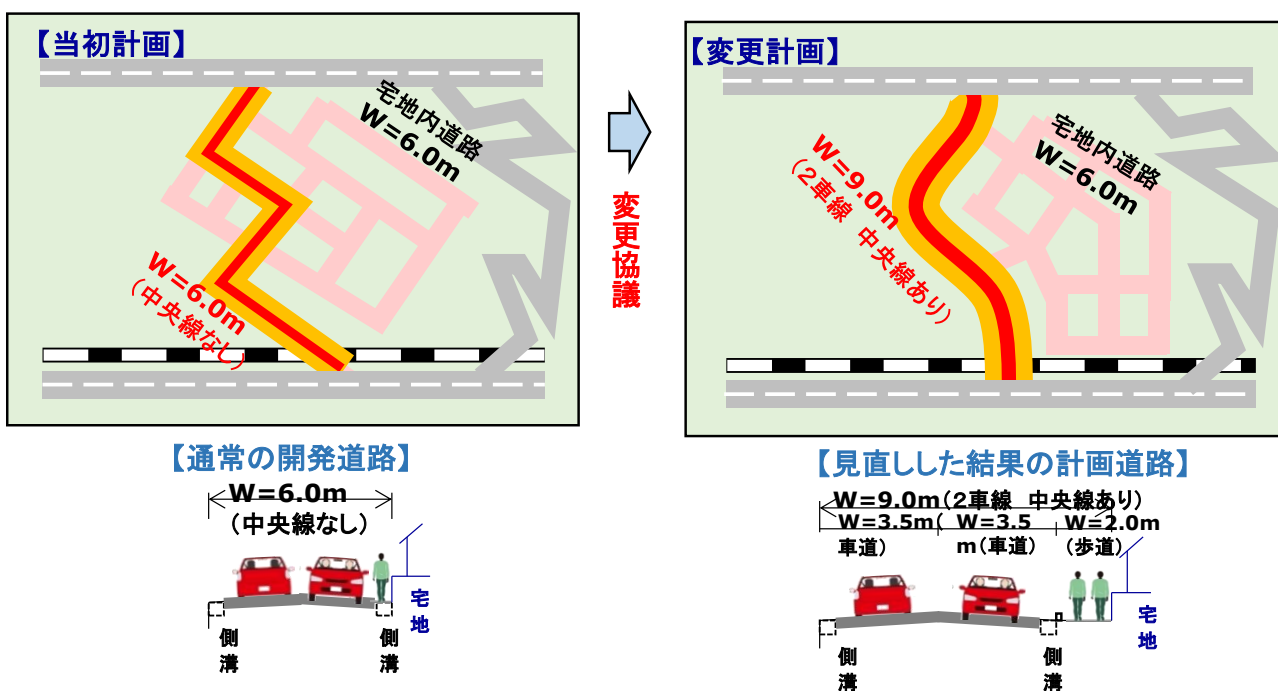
【当初計画】

宅地内道路
W=6.0m

W=6.0m
(中央線なし)

変更協議

【変更計画】

W=9.0m
(2車線 中央線あり)

宅地内道路
W=6.0m

【通常の開発道路】

W=6.0m
(中央線なし)

宅地

側溝

側溝

【見直しした結果の計画道路】

W=9.0m(2車線 中央線あり)
W=3.5m(車道) W=3.5m(車道) W=2.0m(歩道)

宅地

側溝

側溝